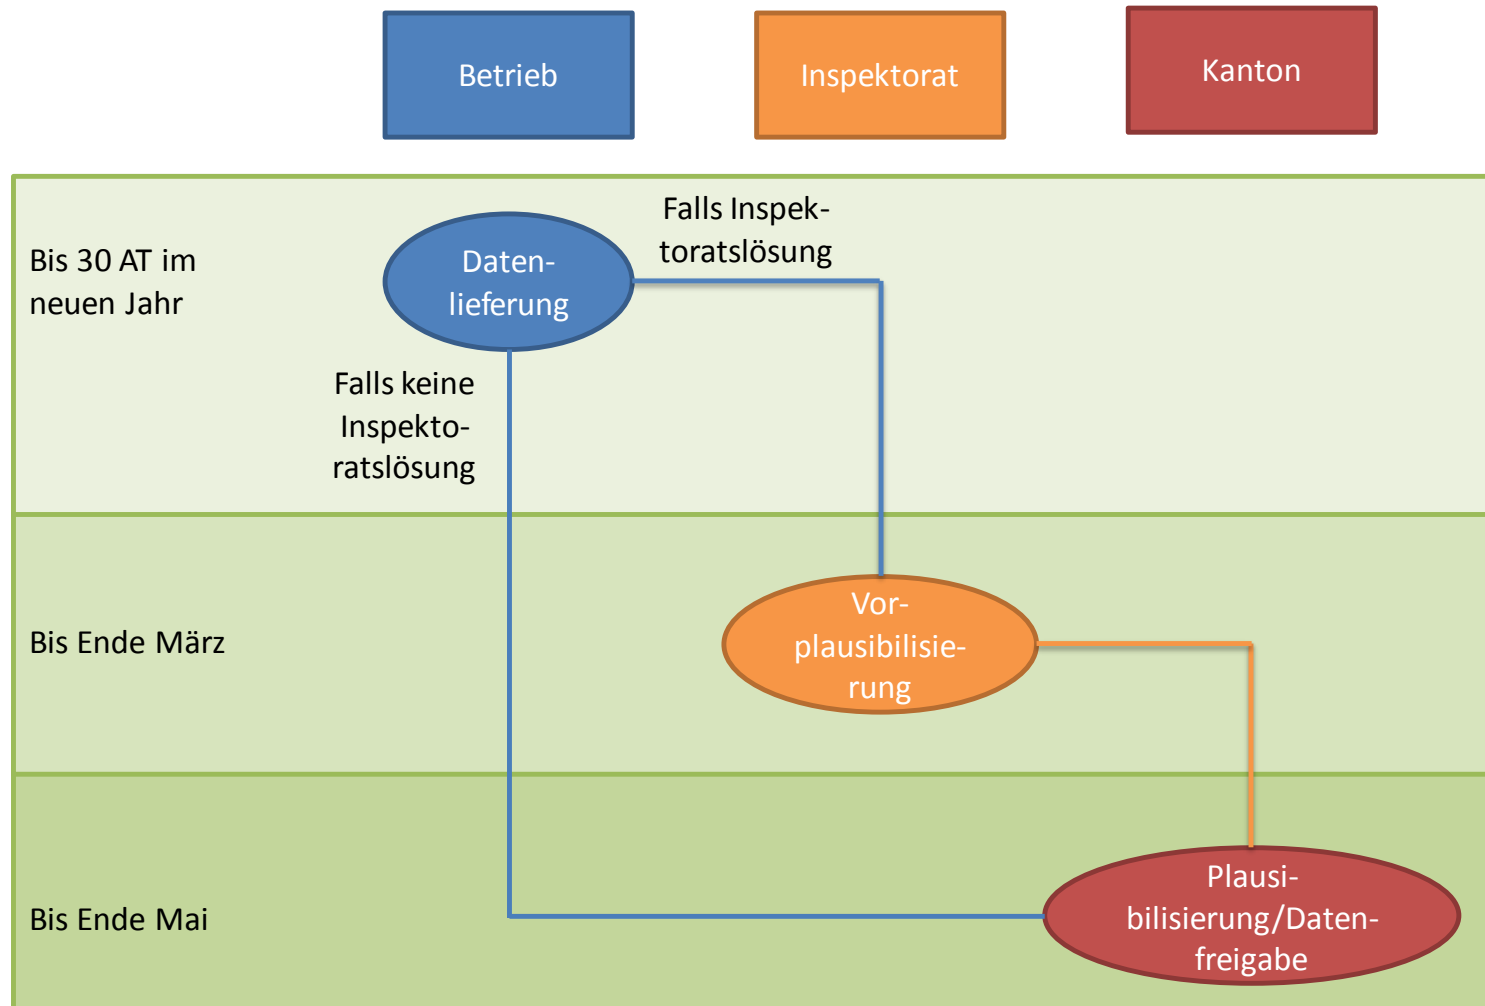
Betrieb

Inspektorat

Kanton

Bis 30 AT im neuen Jahr

Datenlieferung

Falls Inspektoratslösung

Falls keine Inspektoratslösung

Bis Ende März

Vorplausibilisierung

Bis Ende Mai

Plausibilisierung/Datenfreigabe